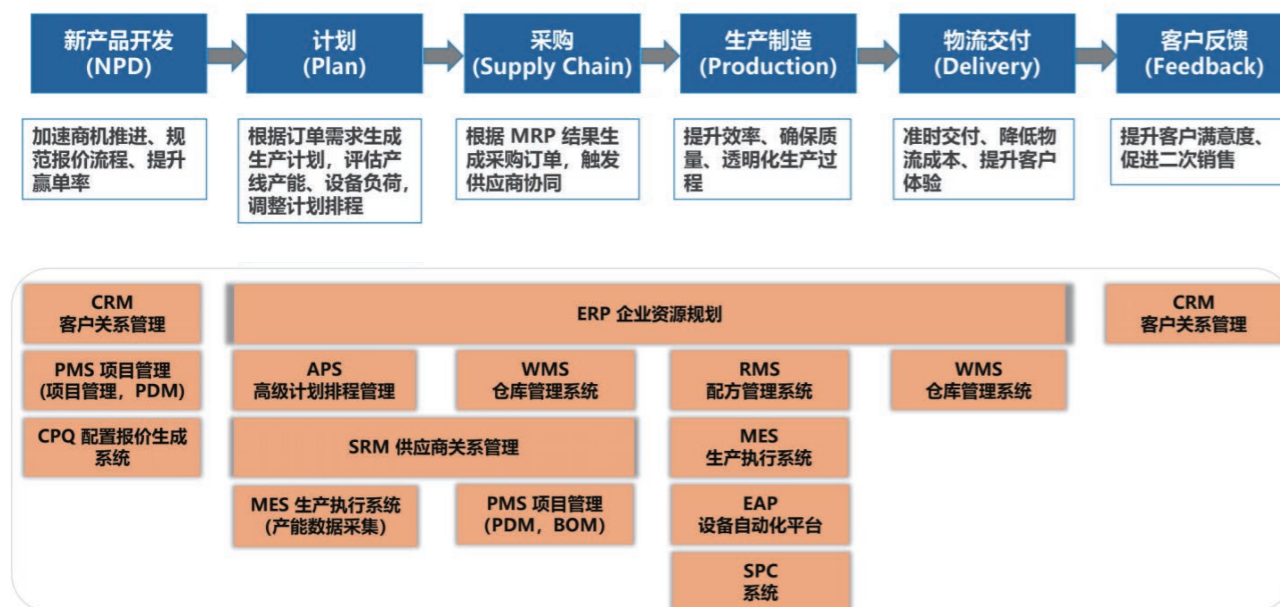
新产品开发
(NPD)

计划
(Plan)

采购
(Supply Chain)

生产制造
(Production)

物流交付
(Delivery)

客户反馈
(Feedback)

加速商机推进、规范报价流程、提升赢单率

根据订单需求生成生产计划，评估产线产能、设备负荷，调整计划排程

根据 MRP 结果生成采购订单，触发供应商协同

提升效率、确保质量、透明化生产过程

准时交付、降低物流成本、提升客户体验

提升客户满意度、促进二次销售

CRM
客户关系管理

ERP 企业资源规划

CRM
客户关系管理

PMS 项目管理
(项目管理，PDM)

APS
高级计划排程管理

WMS
仓库管理系统

RMS
配方管理系统

WMS
仓库管理系统

CPQ 配置报价生成系统

SRM 供应商关系管理

MES
生产执行系统

MES 生产执行系统
(产能数据采集)

PMS 项目管理
(PDM，BOM)

EAP
设备自动化平台

SPC
系统